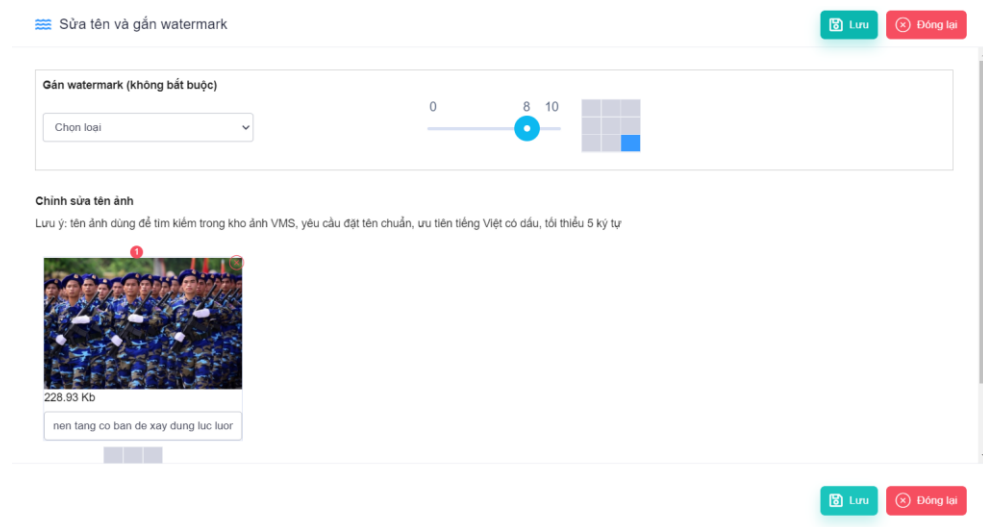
Sửa tên và gắn watermark

Lưu

Đóng lại

Gắn watermark (không bắt buộc)

Chọn loại

0

8

10

Chỉnh sửa tên ảnh

Lưu ý: tên ảnh dùng để tìm kiếm trong kho ảnh VMS, yêu cầu đặt tên chuẩn, ưu tiên tiếng Việt có dấu, tối thiểu 5 ký tự

1

228.93 Kb

nen tang co ban de xay dung luc luor

Lưu

Đóng lại